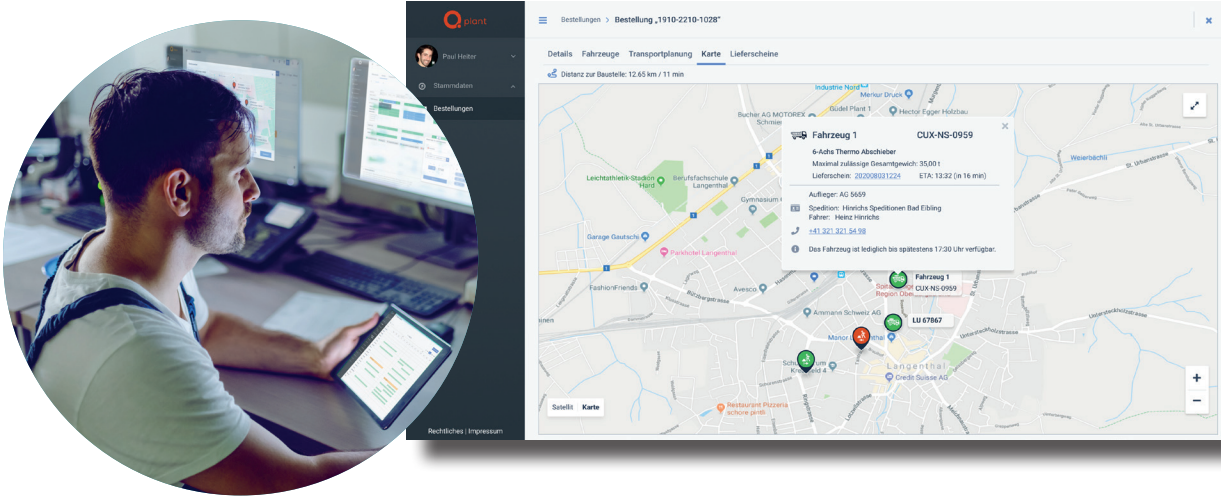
Q plant

Paul Heiter

Stammdaten

Bestellungen

Rechtliches | Impressum

Bestellungen > Bestellung „1910-2210-1028"

Details Fahrzeuge Transportplanung Karte Lieferscheine

Distanz zur Baustelle: 12.65 km / 11 min

Fahrzeug 1 CUX-NS-0959

6-Achs Thermo Abschieber

Maximal zulässige Gesamtgewicht: 35,00 t

Lieferschein: 202008031224 ETA: 13:32 (in 16 min)

Auflieger: AG 5659

Spedition: Hinrichs Speditionen Bad Eibling

Fahrer: Heinz Hinrichs

+41 321 321 54 98

Das Fahrzeug ist lediglich bis spätestens 17:30 Uhr verfügbar.

Fahrzeug 1
CUX-NS-0959

LU 67867

Industrie Nord

Bucher AG MOTOREX

Güdel Plant 1

Hector Egger Holzbau

Leichtathletik-Stadion Hard

Berufsfachschule Langenthal

Gymnasium

Garage Gautschi

Parkhotel Langenthal

FashionFriends

Avesco

Ammann Schweiz AG

Manor

Langenthal

Credit Suisse AG

Restaurant Pizzeria

Weierbächli

St. Urbanstrasse

Satellit Karte

+

−